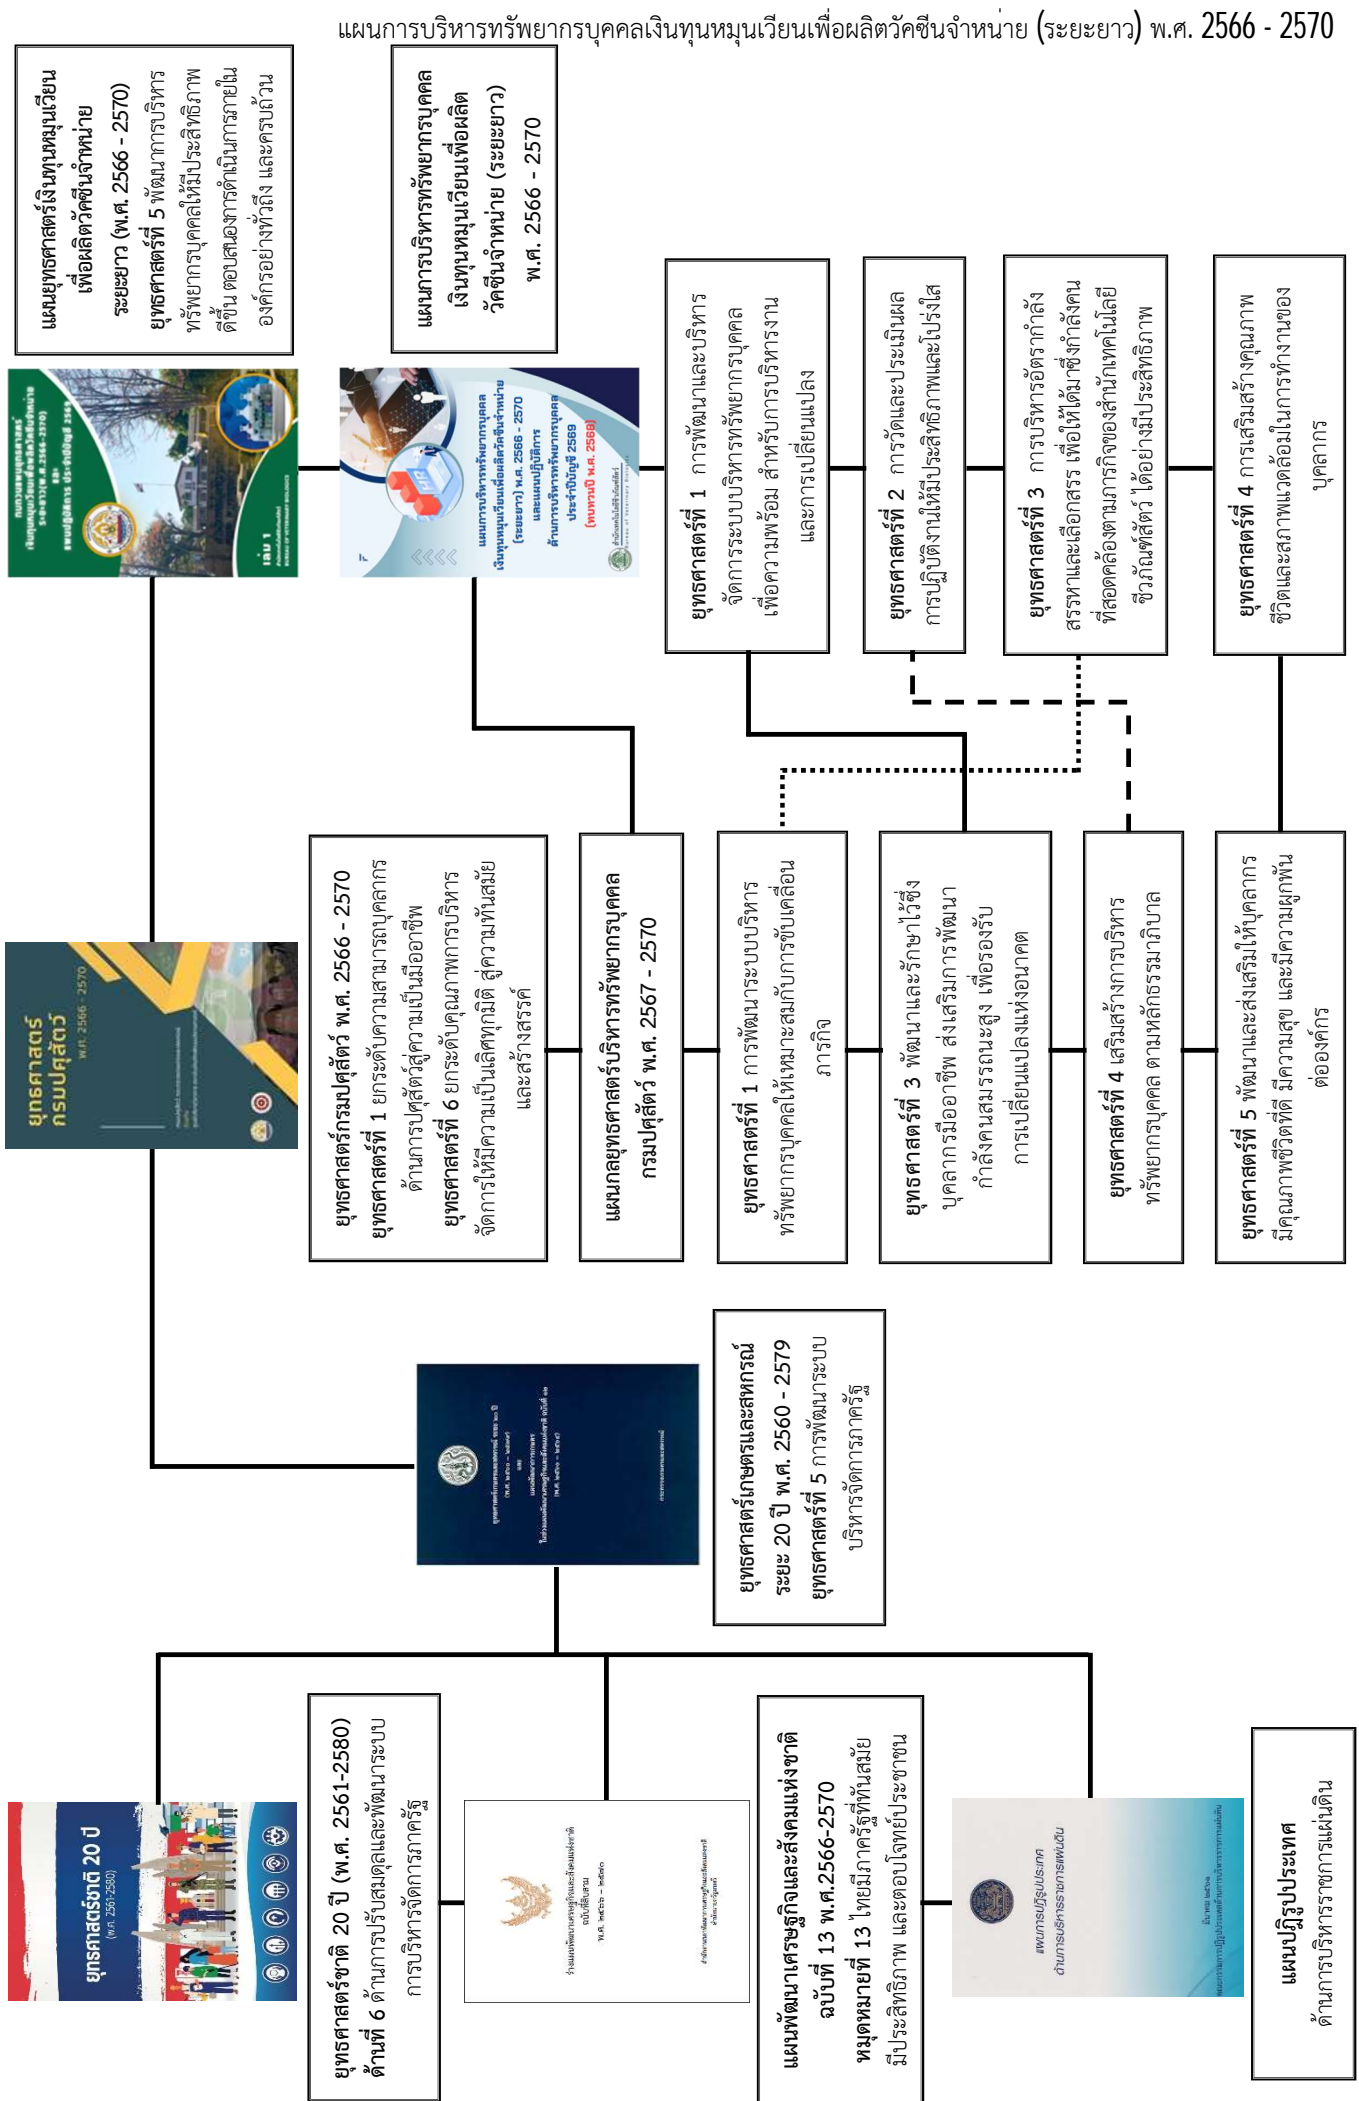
แผนการบริหารทรัพยากรบุคคลเงินทุนหมุนเวียนเพื่อผลิตวัคซีนจำหน่าย (ระยะยาว) พ.ศ. 2566 - 2570

แผนยุทธศาสตร์เงินทุนหมุนเวียนเพื่อผลิตวัคซีนจำหน่าย ระยะยาว (พ.ศ. 2566 - 2570)
ยุทธศาสตร์ที่ 5 พัฒนาการบริหารทรัพยากรบุคคลให้มีประสิทธิภาพดียิ่งขึ้น ตอบสนองการดำเนินการภายในองค์กรอย่างทั่วถึง และครบถ้วน

แผนการบริหารทรัพยากรบุคคลเงินทุนหมุนเวียนเพื่อผลิตวัคซีนจำหน่าย (ระยะยาว) พ.ศ. 2566 - 2570

ยุทธศาสตร์ที่ 1 การพัฒนาและบริหารจัดการระบบบริหารทรัพยากรบุคคลเพื่อความพร้อม สำหรับการบริหารงานและการเปลี่ยนแปลง

ยุทธศาสตร์ที่ 2 การวัดและประเมินผลการปฏิบัติงานให้มีประสิทธิภาพและโปร่งใส

ยุทธศาสตร์ที่ 3 การบริหารอัตรากำลัง สรรหาและเลือกสรร เพื่อให้ได้มาซึ่งกำลังคนที่สอดคล้องตามภารกิจของสำนักเทคโนโลยีชีวภัณฑ์สัตว์ ได้อย่างมีประสิทธิภาพ

ยุทธศาสตร์ที่ 4 การเสริมสร้างคุณภาพชีวิตและสภาพแวดล้อมในการทำงานของบุคลากร

ยุทธศาสตร์กรมปศุสัตว์ พ.ศ. 2566 - 2570
ยุทธศาสตร์ที่ 1 ยกระดับความสามารถบุคลากรด้านการปศุสัตว์สู่ความเป็นมืออาชีพ
ยุทธศาสตร์ที่ 6 ยกระดับคุณภาพการบริหารจัดการให้มีความเป็นเลิศทุกมิติ สู่ความทันสมัยและสร้างสรรค์

แผนกลยุทธศาสตร์บริหารทรัพยากรบุคคล กรมปศุสัตว์ พ.ศ. 2567 - 2570

ยุทธศาสตร์ที่ 1 การพัฒนาระบบบริหารทรัพยากรบุคคลให้เหมาะสมกับการขับเคลื่อนภารกิจ

ยุทธศาสตร์ที่ 3 พัฒนาและรักษาไว้ซึ่งบุคลากรมืออาชีพ ส่งเสริมการพัฒนากำลังคนสมรรถนะสูง เพื่อรองรับการเปลี่ยนแปลงแห่งอนาคต

ยุทธศาสตร์ที่ 4 เสริมสร้างการบริหารทรัพยากรบุคคล ตามหลักธรรมาภิบาล

ยุทธศาสตร์ที่ 5 พัฒนาและส่งเสริมให้บุคลากรมีคุณภาพชีวิตที่ดี มีความสุข และมีความผูกพันต่อองค์กร

ยุทธศาสตร์เกษตรและสหกรณ์ ระยะ 20 ปี พ.ศ. 2560 - 2579
ยุทธศาสตร์ที่ 5 การพัฒนาระบบบริหารจัดการภาครัฐ

ยุทธศาสตร์ชาติ 20 ปี (พ.ศ. 2561-2580)
ด้านที่ 6 ด้านการปรับสมดุลและพัฒนาระบบการบริหารจัดการภาครัฐ

แผนพัฒนาเศรษฐกิจและสังคมแห่งชาติ ฉบับที่ 13 พ.ศ.2566-2570
หมุดหมายที่ 13 ไทยมีภาครัฐที่ทันสมัย มีประสิทธิภาพ และตอบโจทย์ประชาชน

แผนปฏิรูปประเทศ ด้านการบริหารราชการแผ่นดิน

ยุทธศาสตร์ กรมปศุสัตว์ พ.ศ. 2566 - 2570

ยุทธศาสตร์ชาติ 20 ปี (พ.ศ. 2561-2580)

แผนการปฏิรูปประเทศ ด้านการบริหารราชการแผ่นดิน